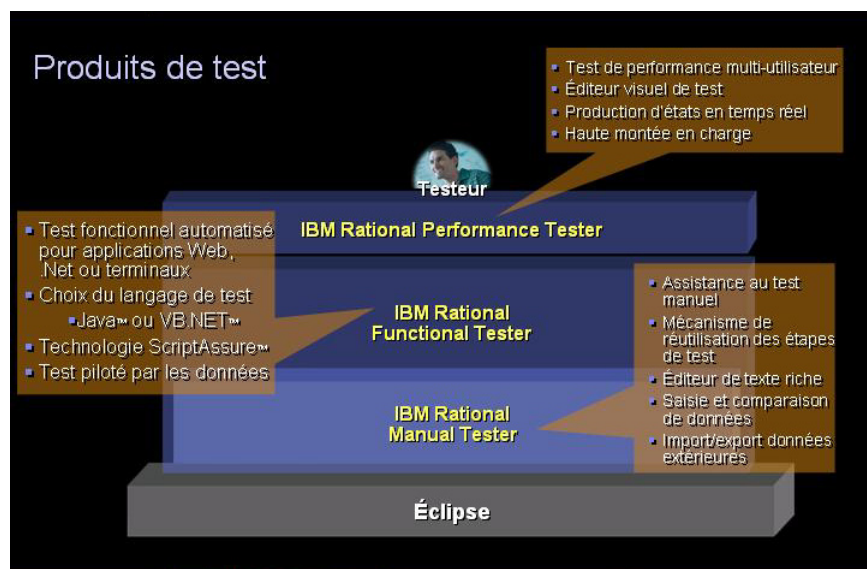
Produits de test

- Test de performance multi-utilisateur
- Éditeur visuel de test
- Production d'états en temps réel
- Haute montée en charge

Testeur

IBM Rational Performance Tester

- Test fonctionnel automatisé pour applications Web, .Net ou terminaux
- Choix du langage de test
  - Java™ ou VB.NET™
- Technologie ScriptAssure™
- Test piloté par les données

IBM Rational Functional Tester

- Assistance au test manuel
- Mécanisme de réutilisation des étapes de test
- Éditeur de texte riche
- Saisie et comparaison de données
- Import/export données extérieures

IBM Rational Manual Tester

Éclipse